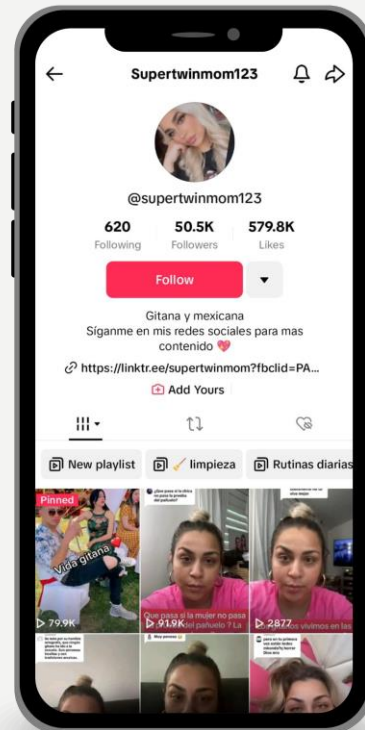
Supertwinmom123

@supertwinmom123

620
Following

50.5K
Followers

579.8K
Likes

Follow

Gitana y mexicana
Síganme en mis redes sociales para mas contenido 💖

https://linktr.ee/supertwinmom?fbclid=PA...

Add Yours

New playlist

limpieza

Rutinas diarias

Pinned

Vida gitana

79.9K

Que pasa si la mujer no pasa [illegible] del pañuelo? La

91.9K

2877

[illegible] vivimos en las